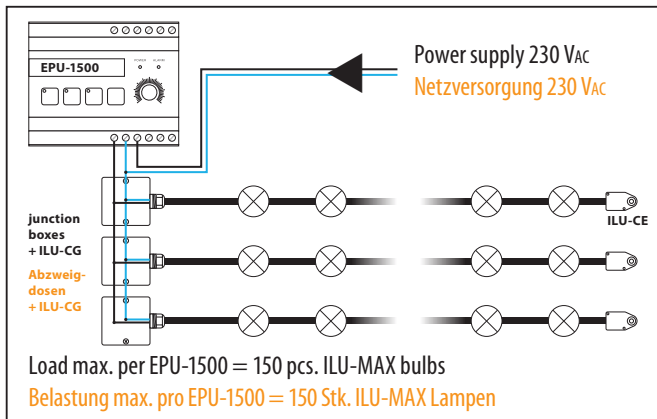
EPU-1500

POWER ALARM

Power supply 230 VAC

Netzversorgung 230 VAC

junction boxes + ILU-CG

Abzweigdosen + ILU-CG

ILU-CE

Load max. per EPU-1500 = 150 pcs. ILU-MAX bulbs

Belastung max. pro EPU-1500 = 150 Stk. ILU-MAX Lampen